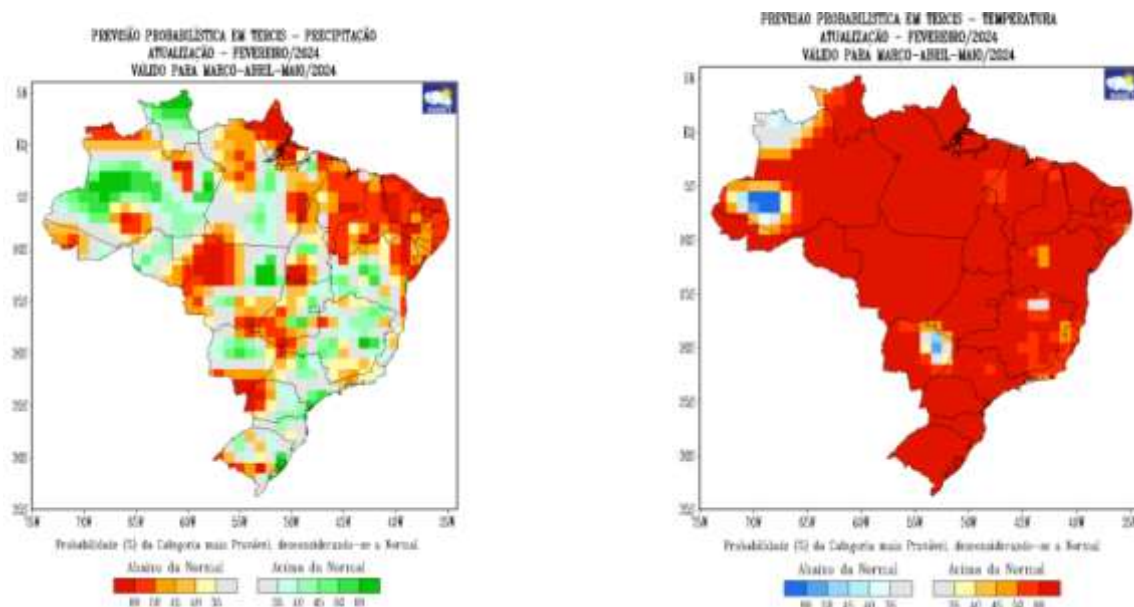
PREVISÃO PROBABILÍSTICA EM TERCIS - PRECIPITAÇÃO
ATUALIZAÇÃO - FEVEREIRO/2024
VÁLIDO PARA MARÇO-ABRIL-MAIO/2024

5N
EQ
5S
10S
15S
20S
25S
30S
35S

75W 70W 65W 60W 55W 50W 45W 40W 35W

Probabilidade (%) da Categoria mais Provável, desconsiderando-se a Normal

Abaixo da Normal
Acima da Normal

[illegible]

PREVISÃO PROBABILÍSTICA EM TERCIS - TEMPERATURA
ATUALIZAÇÃO - FEVEREIRO/2024
VÁLIDO PARA MARÇO-ABRIL-MAIO/2024

5N
EQ
5S
10S
15S
20S
25S
30S
35S

75W 70W 65W 60W 55W 50W 45W 40W 35W

Probabilidade (%) da Categoria mais Provável, desconsiderando-se a Normal

Abaixo da Normal
Acima da Normal

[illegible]